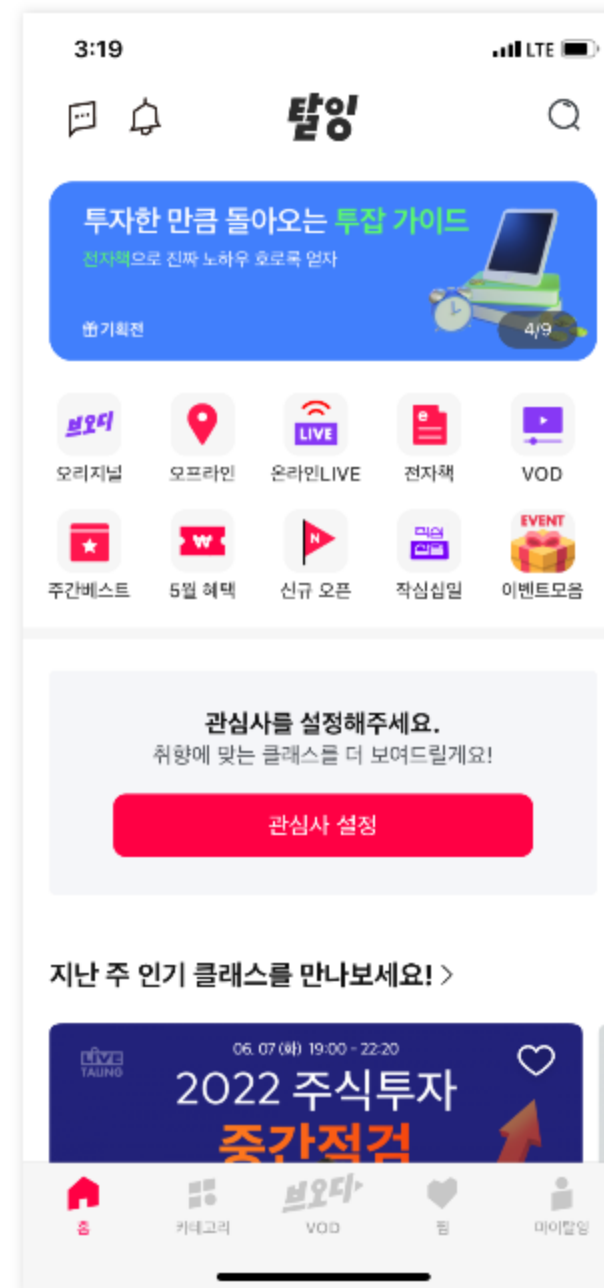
3:19

LTE

탈잉

투자한 만큼 돌아오는 투잡 가이드

전자책으로 진짜 노하우 호로록 얻자

기획전

4/9

브오디

오리지널

오프라인

LIVE

온라인LIVE

전자책

VOD

주간베스트

₩

5월 혜택

N

신규 오픈

작심삼일

EVENT

이벤트모음

관심사를 설정해주세요.

취향에 맞는 클래스를 더 보여드릴게요!

관심사 설정

지난 주 인기 클래스를 만나보세요! >

LIVE TALING

06. 07 (화) 19:00 - 22:20

2022 주식투자

중간점검

홈

카테고리

브오디

VOD

찜

마이탈잉